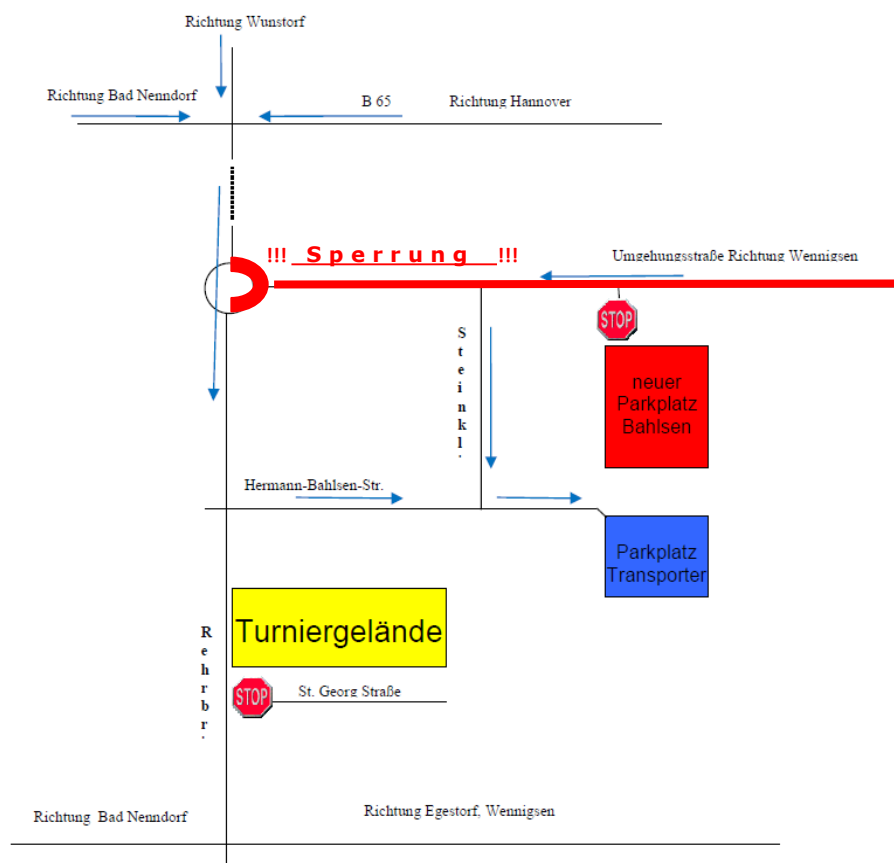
Richtung Wunstorf

Richtung Bad Nenndorf

B 65

Richtung Hannover

!!! Sperrung !!!

Umgehungsstraße Richtung Wennigsen

STOP

Steinkl.

neuer Parkplatz Bahlsen

Hermann-Bahlsen-Str.

Parkplatz Transporter

Turniergelände

Rehrbr.

STOP

St. Georg Straße

Richtung Bad Nenndorf

Richtung Egestorf, Wennigsen